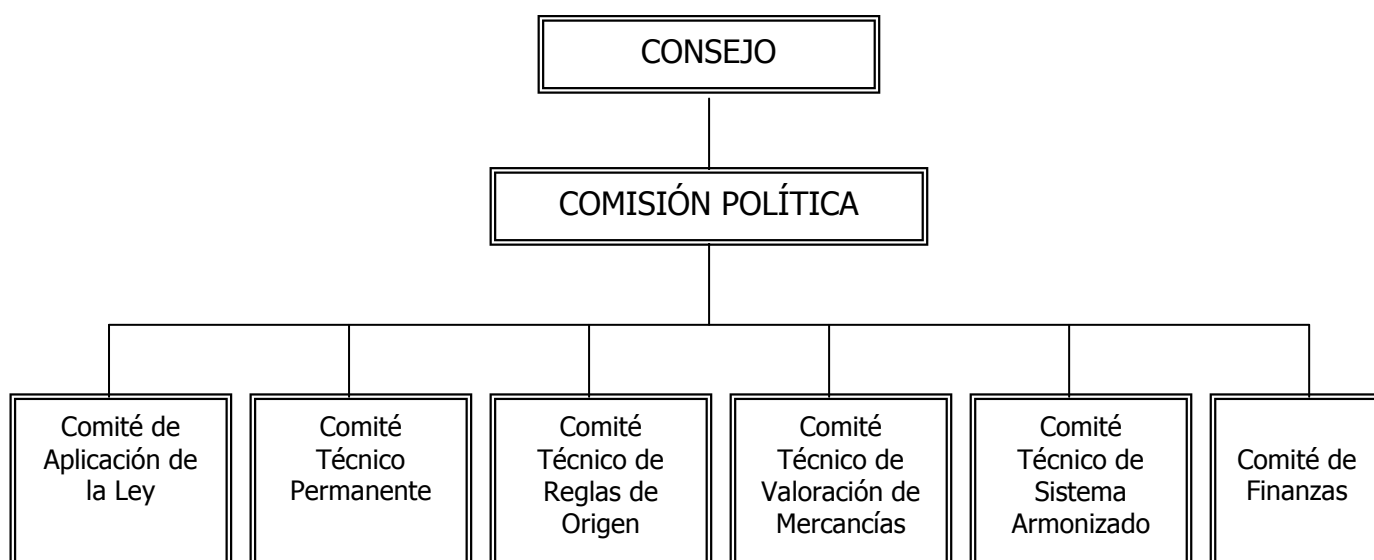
CONSEJO

COMISIÓN POLÍTICA

Comité de Aplicación de la Ley

Comité Técnico Permanente

Comité Técnico de Reglas de Origen

Comité Técnico de Valoración de Mercancías

Comité Técnico de Sistema Armonizado

Comité de Finanzas